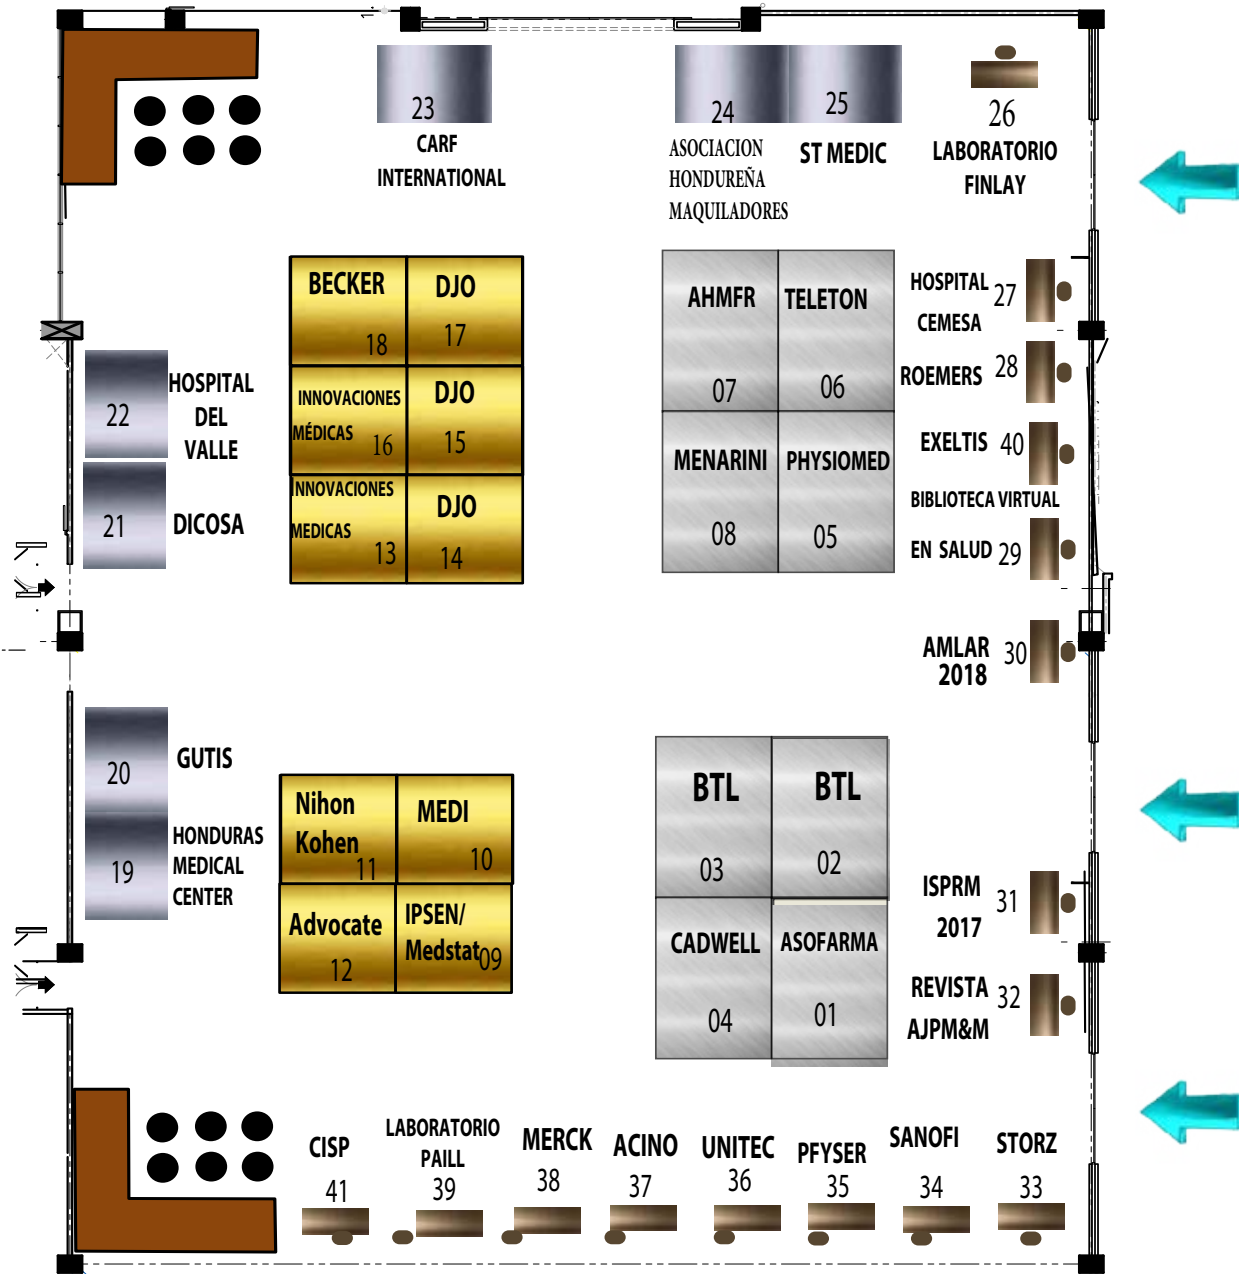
23
CARF INTERNATIONAL

24
ASOCIACION HONDUREÑA MAQUILADORES

25
ST MEDIC

26
LABORATORIO FINLAY

| BECKER 18 | DJO 17 |
|---|---|
| INNOVACIONES MÉDICAS 16 | DJO 15 |
| INNOVACIONES MEDICAS 13 | DJO 14 |

| AHMFR 07 | TELETON 06 |
|---|---|
| MENARINI 08 | PHYSIOMED 05 |

HOSPITAL CEMESA 27
ROEMERS 28
EXELTIS 40
BIBLIOTECA VIRTUAL EN SALUD 29
AMLAR 2018 30

22 HOSPITAL DEL VALLE
21 DICOSA

20 GUTIS
19 HONDURAS MEDICAL CENTER

| Nihon Kohen 11 | MEDI 10 |
|---|---|
| Advocate 12 | IPSEN/ Medstat 09 |

| BTL 03 | BTL 02 |
|---|---|
| CADWELL 04 | ASOFARMA 01 |

ISPRM 2017 31
REVISTA AJPM&M 32

CISP 41
LABORATORIO PAILL 39
MERCK 38
ACINO 37
UNITEC 36
PFYSER 35
SANOFI 34
STORZ 33